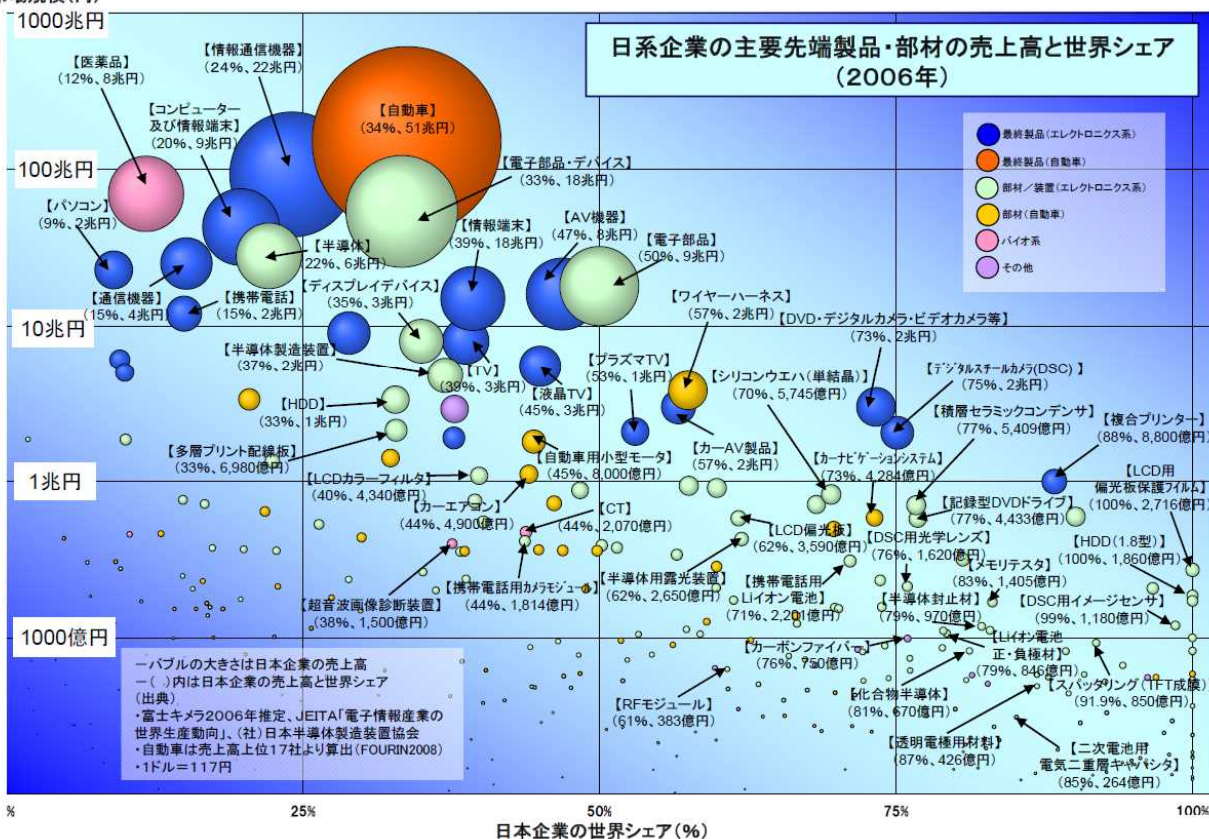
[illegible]規模(円)

1000兆円
100兆円
10兆円
1兆円
1000億円

日系企業の主要先端製品・部材の売上高と世界シェア
(2006年)

最終製品(エレクトロニクス系)
最終製品(自動車)
部材/装置(エレクトロニクス系)
部材(自動車)
バイオ系
その他

【医薬品】
(12%、8兆円)
【情報通信機器】
(24%、22兆円)
【自動車】
(34%、51兆円)
【コンピューター及び情報端末】
(20%、9兆円)
【電子部品・デバイス】
(33%、18兆円)
【パソコン】
(9%、2兆円)
【半導体】
22%、6兆円)
【情報端末】
(39%、18兆円)
【AV機器】
(47%、8兆円)
【電子部品】
(50%、9兆円)
【通信機器】
(15%、4兆円)
【携帯電話】
(15%、2兆円)
【ディスプレイデバイス】
(35%、3兆円)
【ワイヤーハーネス】
(57%、2兆円)
【DVD・デジタルカメラ・ビデオカメラ等】
(73%、2兆円)
【半導体製造装置】
(37%、2兆円)
【TV】
(39%、3兆円)
【プラズマTV】
(53%、1兆円)
【シリコンウエハ(単結晶)】
(70%、5,745億円)
【デジタルスチールカメラ(DSC)】
(75%、2兆円)
【液晶TV】
(45%、3兆円)
【HDD】
(33%、1兆円)
【積層セラミックコンデンサ】
(77%、5,409億円)
【複合プリンター】
(88%、8,800億円)
【多層プリント配線板】
(33%、6,980億円)
【カーAV製品】
(57%、2兆円)
【カーナビゲーションシステム】
(73%、4,284億円)
【自動車用小型モータ】
(45%、8,000億円)
【LCD用偏光板保護フィルム】
(100%、2,716億円)
【LCDカラーフィルタ】
(40%、4,340億円)
【記録型DVDドライブ】
(77%、4,433億円)
【カーエアコン】
(44%、4,900億円)
【CT】
(44%、2,070億円)
【LCD偏光板】
(62%、3,590億円)
【DSC用光学レンズ】
(76%、1,620億円)
【HDD(1.8型)】
(100%、1,860億円)
【半導体用露光装置】
(62%、2,650億円)
【携帯電話用Liイオン電池】
(71%、2,201億円)
【メモリテスタ】
(83%、1,405億円)
【携帯電話用カメラモジュール】
(44%、1,814億円)
【超音波画像診断装置】
(38%、1,500億円)
【半導体封止材】
(79%、970億円)
【DSC用イメージセンサ】
(99%、1,180億円)
【Liイオン電池正・負極材】
(79%、846億円)
【カーボンファイバー】
(76%、750億円)
【スパッタリング(TFT成膜)】
(91.9%、850億円)
【化合物半導体】
(81%、670億円)
【RFモジュール】
(61%、383億円)
【透明電極用材料】
(87%、426億円)
【二次電池用電気二重層キャパシタ】
(85%、264億円)

ーバブルの大きさは日本企業の売上高
ー( )内は日本企業の売上高と世界シェア
(出典)
・富士キメラ2006年推定、JEITA「電子情報産業の世界生産動向」、(社)日本半導体製造装置協会
・自動車は売上高上位17社より算出(FOURIN2008)
・1ドル=117円

%
25%
50%
75%
100%
日本企業の世界シェア(%)